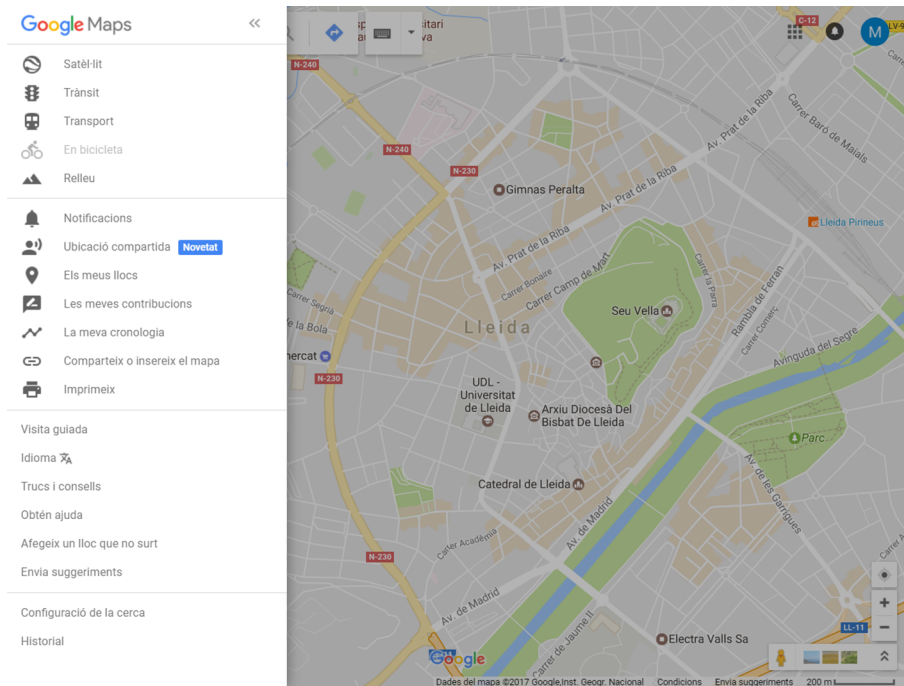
Google Maps

Satèl·lit
Trànsit
Transport
En bicicleta
Relleu

Notificacions
Ubicació compartida Novetat
Els meus llocs
Les meves contribucions
La meva cronologia
Comparteix o insereix el mapa
Imprimeix

Visita guiada
Idioma
Trucs i consells
Obtén ajuda
Afegeix un lloc que no surt
Envia suggeriments

Configuració de la cerca
Historial

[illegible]sitari
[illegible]va
C-12
M
LV-9
N-240
N-240
N-230
Av. Prat de la Riba
Carrer Baró de Maials
Gimnas Peralta
Av. Prat de la Riba
Lleida Pinneus
Av. Prat de la Riba
Carrer Bonaire
Carrer Camp de Mart
Carrer la Parra
Carrer Segrià
Seu Vella
Rambla de Ferran
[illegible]a Bola
Lleida
Carrer Comerç
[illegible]ercat
Avinguda del Segre
N-230
UDL - Universitat de Lleida
Arxiu Diocesà Del Bisbat De Lleida
Parc
Av. de les Garrigues
Catedral de Lleida
Av. de Madrid
Carrer Acadèmia
N-230
Av. de Madrid
LL-11
Carrer de Jaume II
Electra Valls Sa
Google
Dades del mapa ©2017 Google,Inst. Geogr. Nacional Condicions Envia suggeriments 200 m